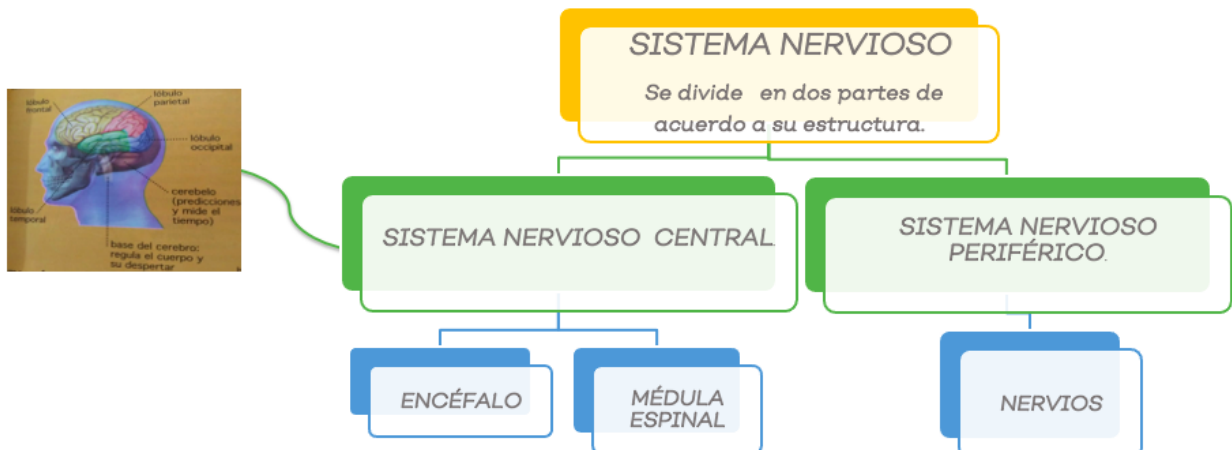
lóbulo frontal
lóbulo parietal
lóbulo occipital
cerebelo (predicciones y mide el tiempo)
lóbulo temporal
base del cerebro: regula el cuerpo y su despertar

SISTEMA NERVIOSO
Se divide en dos partes de acuerdo a su estructura.

SISTEMA NERVIOSO CENTRAL.

SISTEMA NERVIOSO PERIFÉRICO.

ENCÉFALO

MÉDULA ESPINAL

NERVIOS